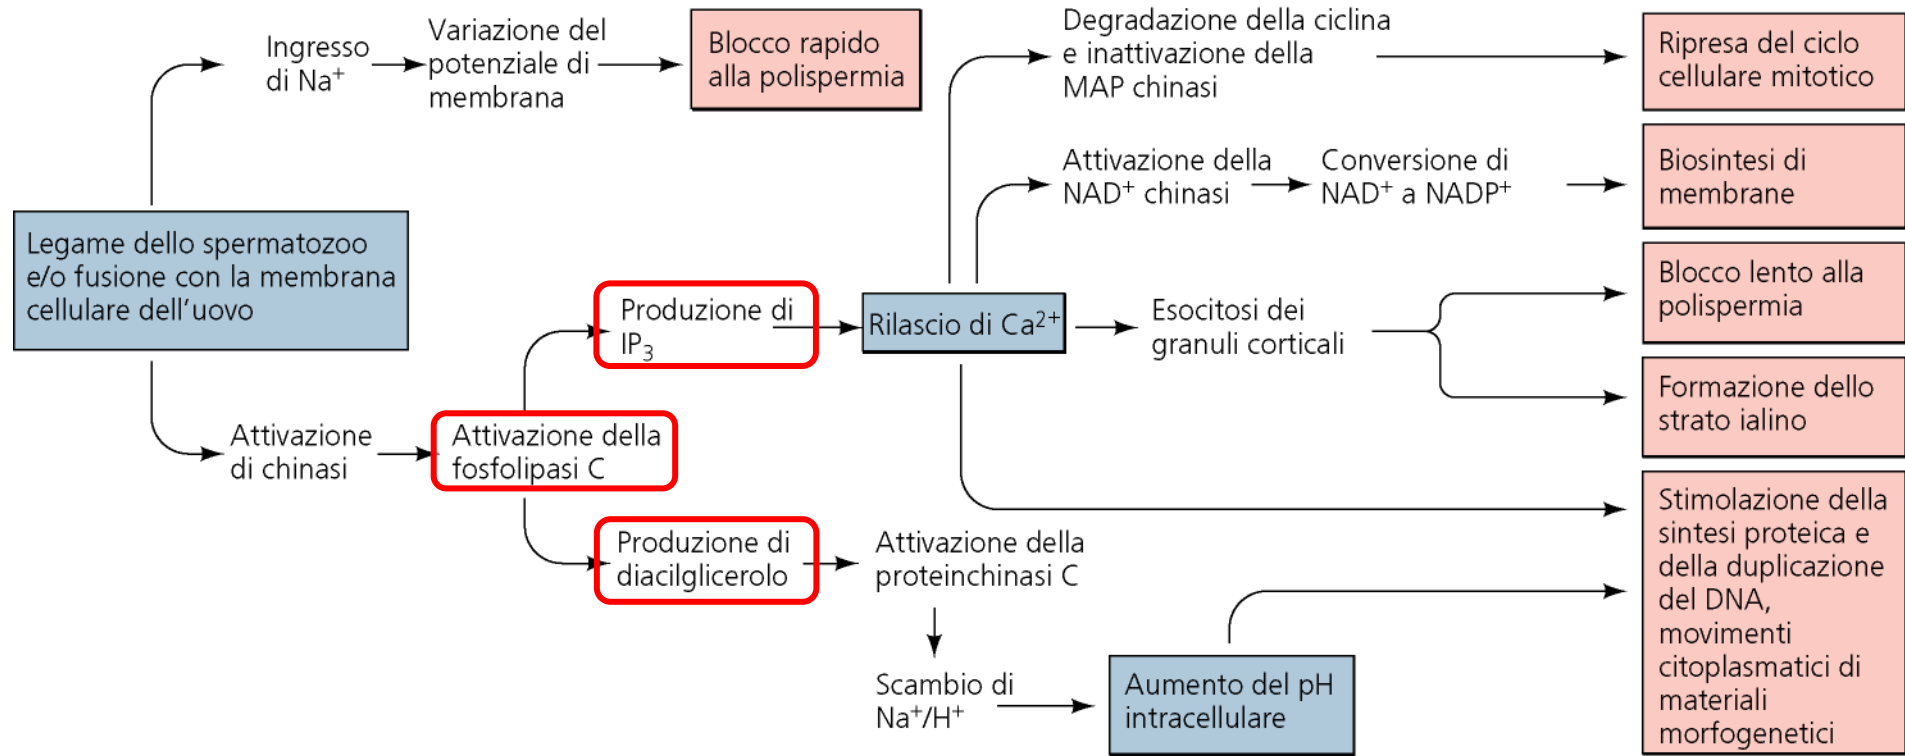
Legame dello spermatozoo e/o fusione con la membrana cellulare dell'uovo

Ingresso di Na$^+$

Variazione del potenziale di membrana

Blocco rapido alla polispermia

Attivazione di chinasi

Attivazione della fosfolipasi C

Produzione di IP$_3$

Produzione di diacilglicerolo

Rilascio di Ca$^{2+}$

Degradazione della ciclina e inattivazione della MAP chinasi

Ripresa del ciclo cellulare mitotico

Attivazione della NAD$^+$ chinasi

Conversione di NAD$^+$ a NADP$^+$

Biosintesi di membrane

Esocitosi dei granuli corticali

Blocco lento alla polispermia

Formazione dello strato ialino

Stimolazione della sintesi proteica e della duplicazione del DNA, movimenti citoplasmatici di materiali morfogenetici

Attivazione della proteinchinasi C

Scambio di Na$^+$/H$^+$

Aumento del pH intracellulare